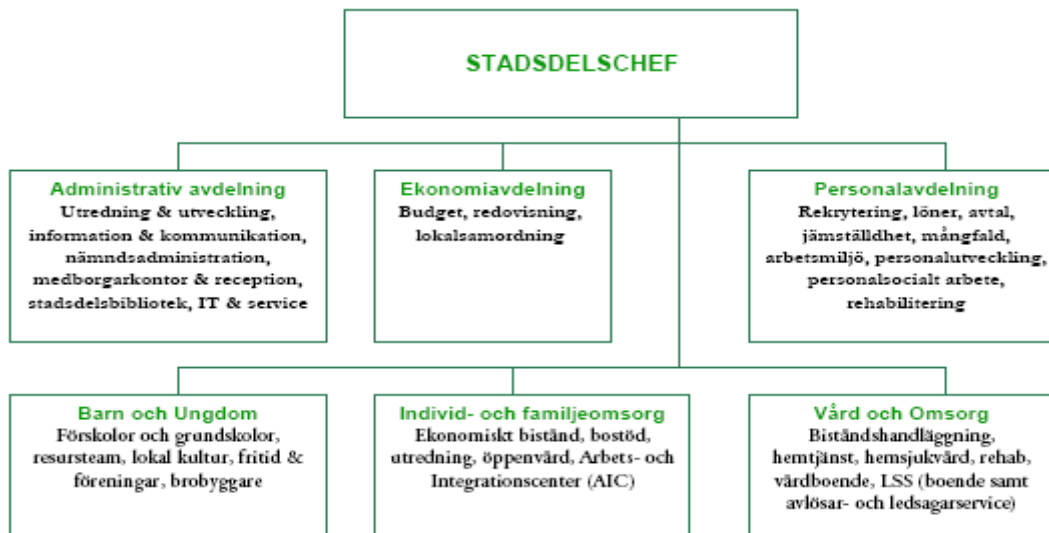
STADSDELSCHEF

Administrativ avdelning
Utredning & utveckling, information & kommunikation, nämndsadministration, medborgarkontor & reception, stadsdelsbibliotek, IT & service

Ekonomiavdelning
Budget, redovisning, lokalsamordning

Personalavdelning
Rekrytering, löner, avtal, jämställdhet, mångfald, arbetsmiljö, personalutveckling, personalsocialt arbete, rehabilitering

Barn och Ungdom
Förskolor och grundskolor, resursteam, lokal kultur, fritid & föreningar, brobyggare

Individ- och familjeomsorg
Ekonomiskt bistånd, bostöd, utredning, öppenvård, Arbets- och Integrationscenter (AIC)

Vård och Omsorg
Biståndshandläggning, hemtjänst, hemsjukvård, rehab, vårdboende, LSS (boende samt avlösar- och ledsagarservice)